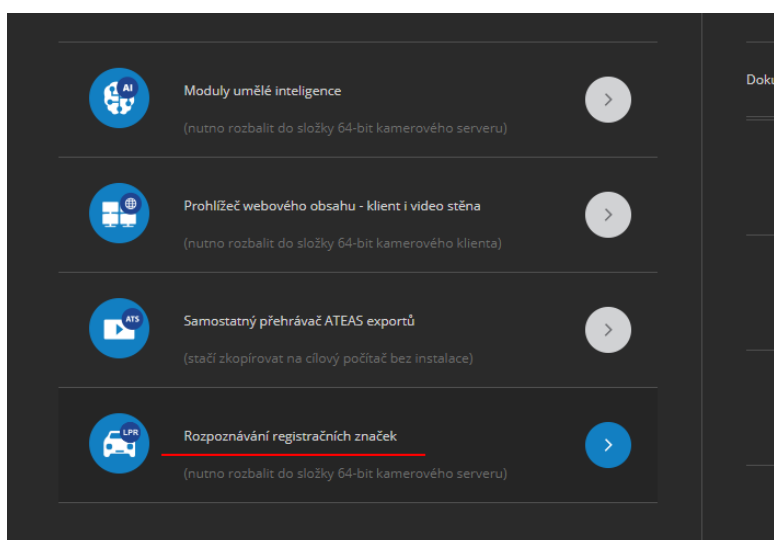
AI

Moduly umělé inteligence

(nutno rozbalit do složky 64-bit kamerového serveru)

Prohlížeč webového obsahu - klient i video stěna

(nutno rozbalit do složky 64-bit kamerového klienta)

ATS

Samostatný přehrávač ATEAS exportů

(stačí zkopírovat na cílový počítač bez instalace)

LPR

Rozpoznávání registračních značek

(nutno rozbalit do složky 64-bit kamerového serveru)

Doku